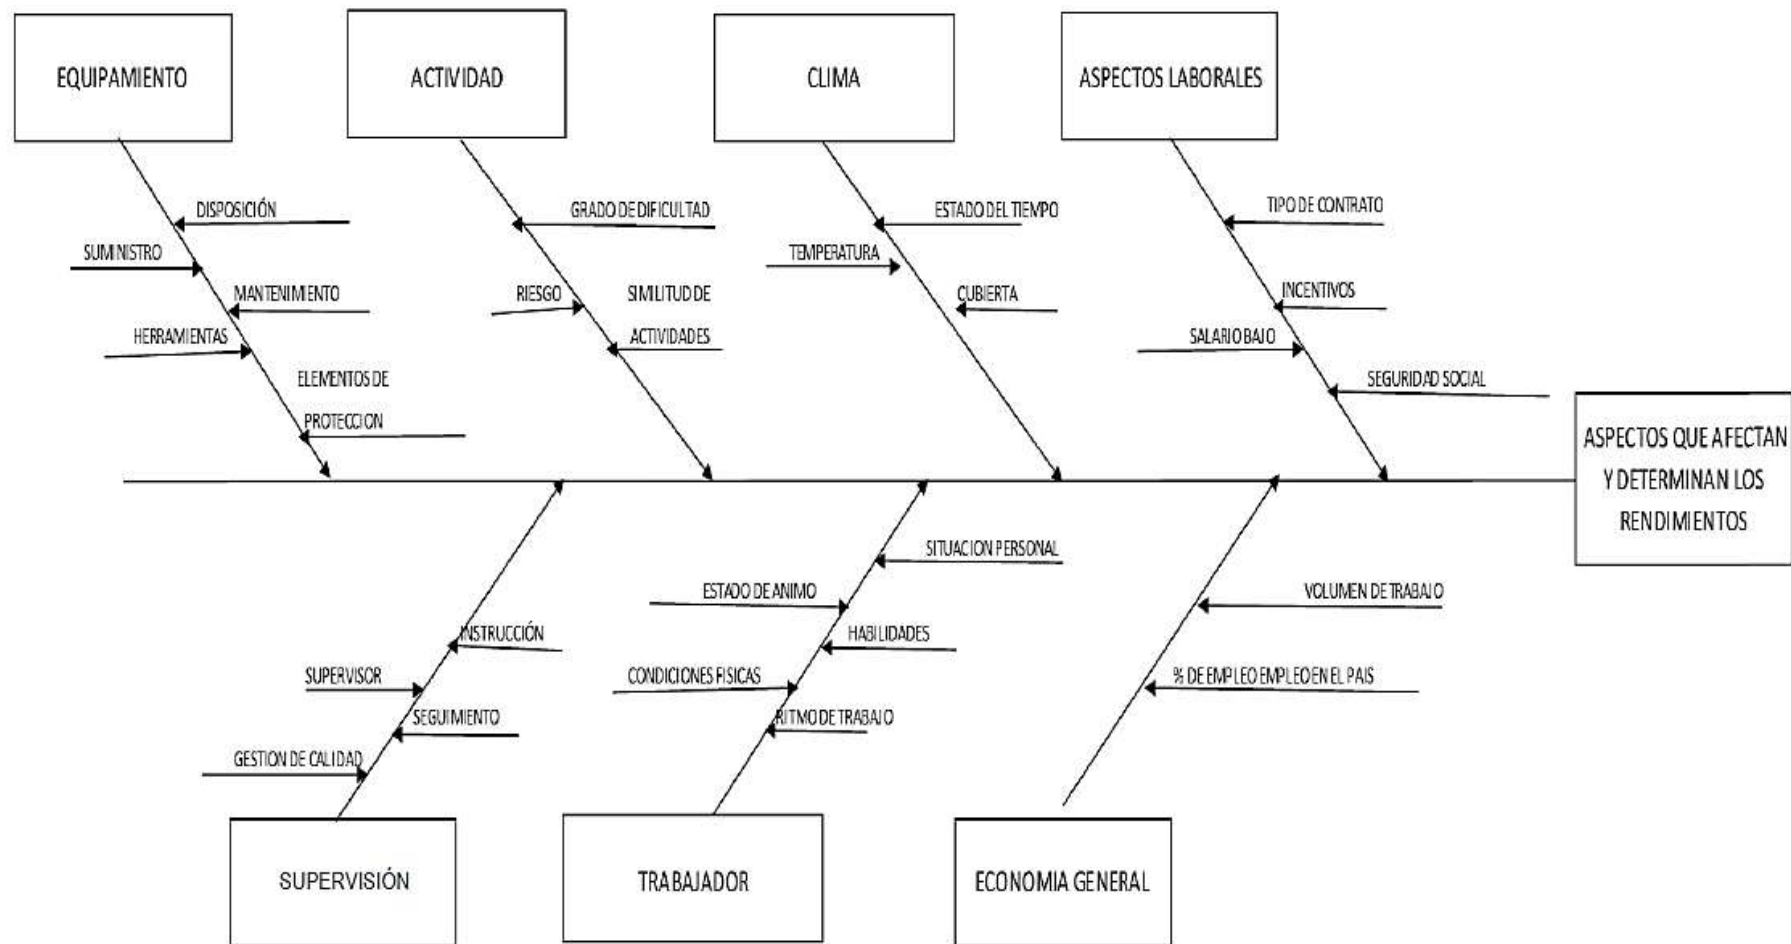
EQUIPAMIENTO

DISPOSICIÓN
SUMINISTRO
MANTENIMIENTO
HERRAMIENTAS
ELEMENTOS DE PROTECCION

ACTIVIDAD

GRADO DE DIFICULTAD
RIESGO
SIMILITUD DE ACTIVIDADES

CLIMA

ESTADO DEL TIEMPO
TEMPERATURA
CUBIERTA

ASPECTOS LABORALES

TIPO DE CONTRATO
INCENTIVOS
SALARIO BAJO
SEGURIDAD SOCIAL

ASPECTOS QUE AFECTAN Y DETERMINAN LOS RENDIMIENTOS

SUPERVISIÓN

INSTRUCCIÓN
SUPERVISOR
SEGUIMIENTO
GESTION DE CALIDAD

TRABAJADOR

SITUACION PERSONAL
ESTADO DE ANIMO
HABILIDADES
CONDICIONES FISICAS
RITMO DE TRABAJO

ECONOMIA GENERAL

VOLUMEN DE TRABAJO
% DE EMPLEO EMPLEO EN EL PAIS